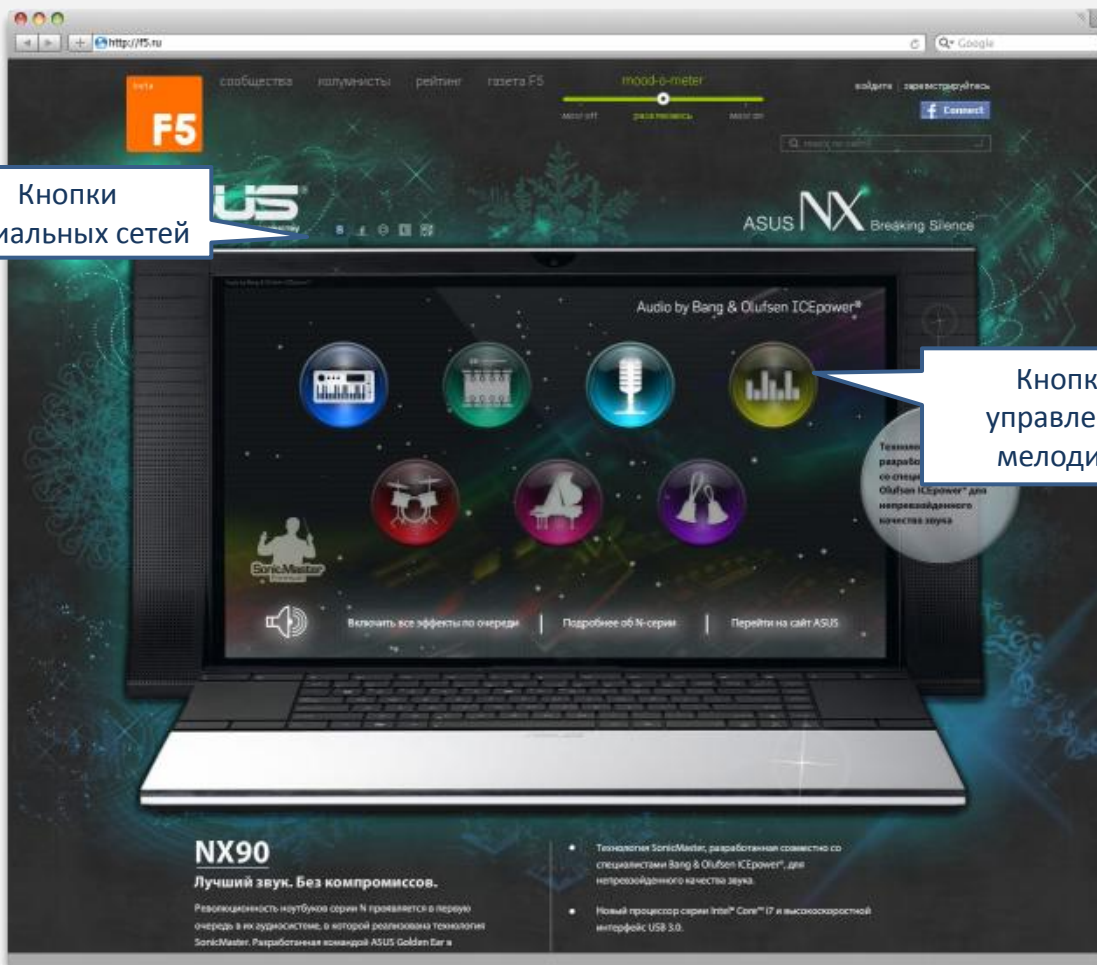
http://f5.ru

Q▾ Google

beta F5

сообщества колумнисты рейтинг газета F5

mood-o-meter

mozг off развлекаюсь mozг on

войдите | зарегистрируйтесь

f Connect

Кнопки
иальных сетей

ASUS NX Breaking Silence

Audio by Bang & Olufsen ICEpower®

Кнопк
управле
мелоди

Техноло
разрабо
со специ
Olufsen ICEpower® для
непревзойденного
качества звука

SonicMaster

Включить все эффекты по очереди | Подробнее об N-серии | Перейти на сайт ASUS

NX90

Лучший звук. Без компромиссов.

Революционность ноутбуков серии N проявляется в первую очередь в их аудиосистеме, в которой реализована технология SonicMaster. Разработанная командой ASUS Golden Ear в

• Технология SonicMaster, разработанная совместно со специалистами Bang & Olufsen ICEpower®, для непревзойденного качества звука.

• Новый процессор серии Intel® Core™ i7 и высокоскоростной интерфейс USB 3.0.